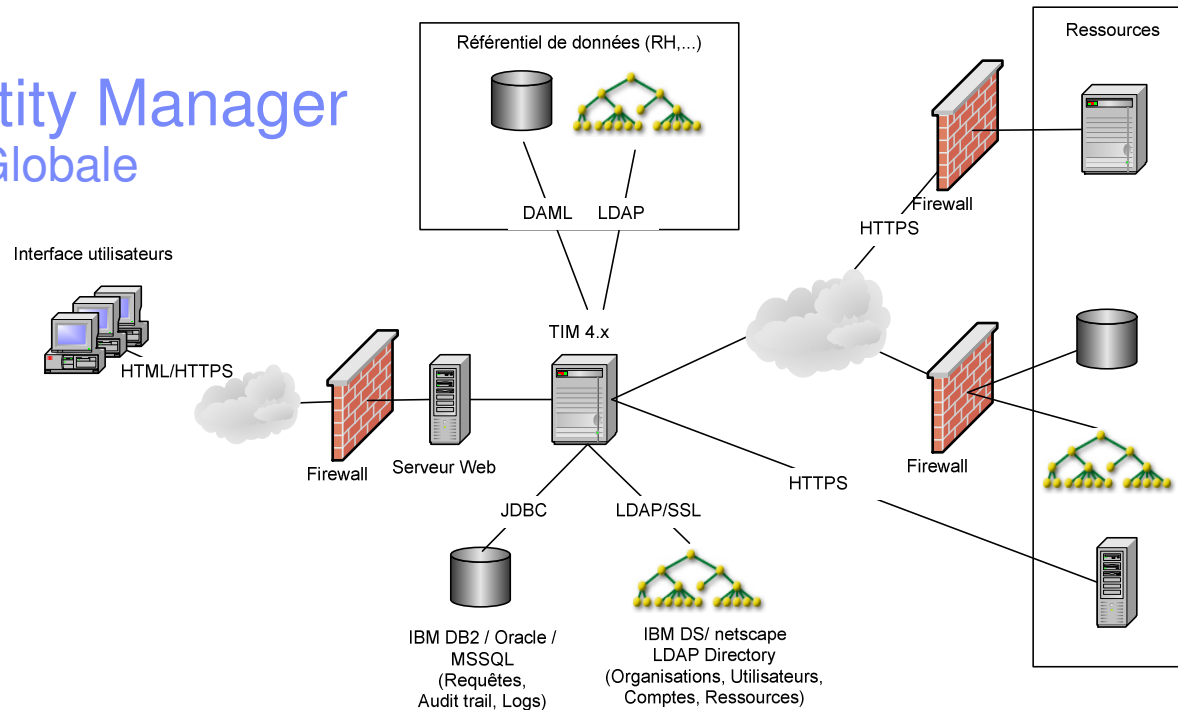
tity Manager
Globale

Référentiel de données (RH,...)

DAML LDAP

Ressources

Firewall

HTTPS

Interface utilisateurs

HTML/HTTPS

TIM 4.x

Firewall

Serveur Web

Firewall

HTTPS

JDBC

LDAP/SSL

IBM DB2 / Oracle / MSSQL (Requêtes, Audit trail, Logs)

IBM DS/ netscape LDAP Directory (Organisations, Utilisateurs, Comptes, Ressources)